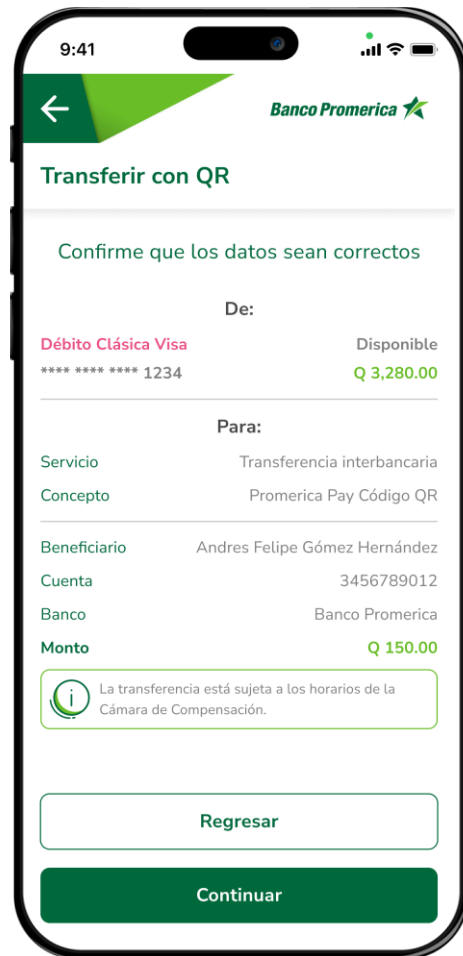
9:41

Banco Promerica

Transferir con QR

Confirme que los datos sean correctos

De:

Débito Clásica Visa
Disponible
**** **** **** 1234
Q 3,280.00

Para:

Servicio
Transferencia interbancaria
Concepto
Promerica Pay Código QR

Beneficiario
Andres Felipe Gómez Hernández
Cuenta
3456789012
Banco
Banco Promerica
Monto
Q 150.00

La transferencia está sujeta a los horarios de la Cámara de Compensación.

Regresar

Continuar